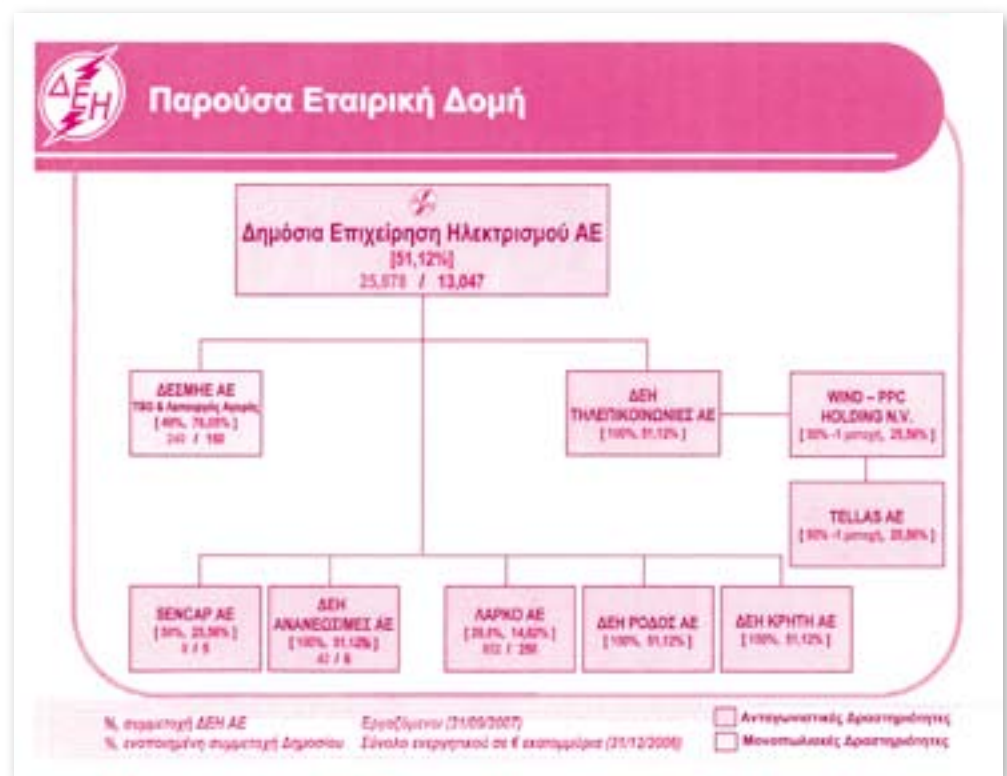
ΔΕΗ

Παρούσα Εταιρική Δομή

Δημόσια Επιχείρηση Ηλεκτρισμού ΑΕ
[51,12%]
25,078 / 13,047

ΔΕΣΜΗΕ ΑΕ
ΤSO & Λειτουργός Αγοράς
[ 49%, 76,05% ]
240 / 160

ΔΕΗ ΤΗΛΕΠΙΚΟΙΝΩΝΙΕΣ ΑΕ
[ 100%, 51,12% ]

WIND – PPC HOLDING N.V.
[ 50% -1 μετοχή, 25,56% ]

TELLAS AE
[ 50% -1 μετοχή, 25,56% ]

SENCAP AE
[ 50%, 25,56% ]
3 / 5

ΔΕΗ ΑΝΑΝΕΩΣΙΜΕΣ ΑΕ
[ 100%, 51,12% ]
42 / 6

ΛΑΡΚΟ ΑΕ
[ 28,6%, 14,62% ]
932 / 250

ΔΕΗ ΡΟΔΟΣ ΑΕ
[ 100%, 51,12% ]

ΔΕΗ ΚΡΗΤΗ ΑΕ
[ 100%, 51,12% ]

%, συμμετοχή ΔΕΗ ΑΕ
%, ενοποιημένη συμμετοχή Δημοσίου
Εργαζόμενοι (31/05/2007)
Σύνολο ενεργητικού σε € εκατομμύρια (31/12/2006)
Ανταγωνιστικές Δραστηριότητες
Μονοπωλιακές Δραστηριότητες